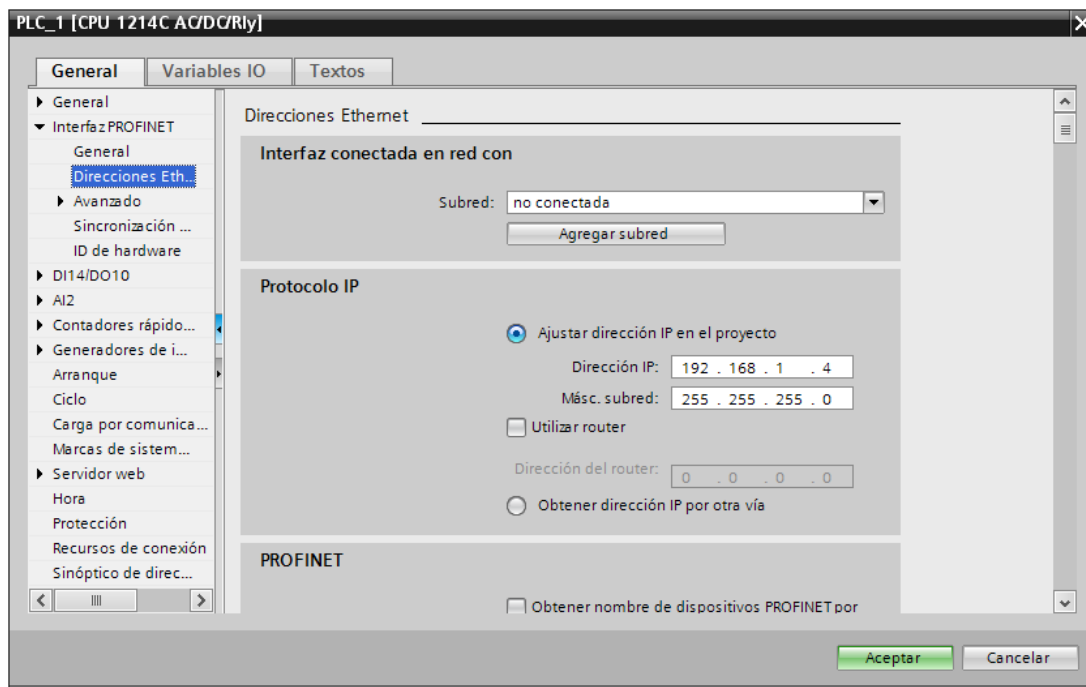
PLC_1 [CPU 1214C AC/DC/Rly]

General | Variables IO | Textos

General
Interfaz PROFINET
General
Direcciones Eth...
Avanzado
Sincronización ...
ID de hardware
DI14/DO10
AI2
Contadores rápido...
Generadores de i...
Arranque
Ciclo
Carga por comunica...
Marcas de sistem...
Servidor web
Hora
Protección
Recursos de conexión
Sinóptico de direc...

Direcciones Ethernet

Interfaz conectada en red con

Subred: no conectada

Agregar subred

Protocolo IP

Ajustar dirección IP en el proyecto

Dirección IP: 192 . 168 . 1 . 4

Másc. subred: 255 . 255 . 255 . 0

Utilizar router

Dirección del router: 0 . 0 . 0 . 0

Obtener dirección IP por otra vía

PROFINET

Obtener nombre de dispositivos PROFINET por

Aceptar
Cancelar